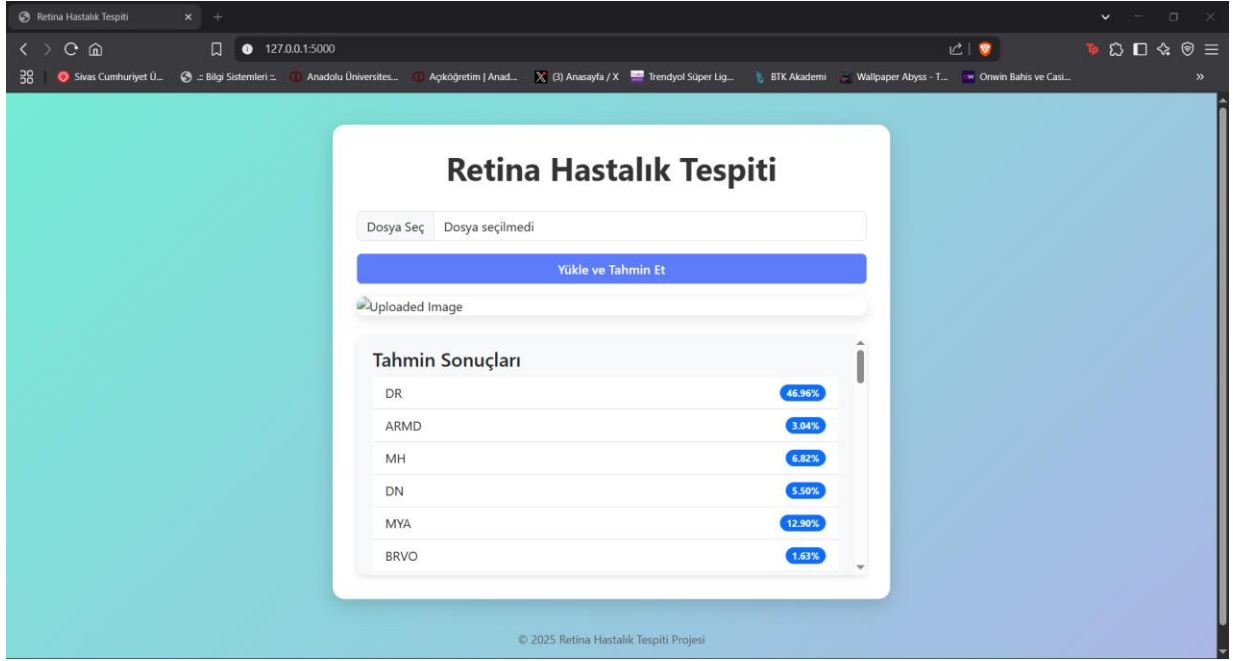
Retina Hastalık Tespiti

127.0.0.1:5000

Sivas Cumhuriyet Ü... .:: Bilgi Sistemleri :. Anadolu Üniversites... Açıköğretim | Anad... (3) Anasayfa / X Trendyol Süper Lig... BTK Akademi Wallpaper Abyss - T... Onwin Bahis ve Casi...

Retina Hastalık Tespiti

Dosya Seç Dosya seçilmedi

Yükle ve Tahmin Et

Uploaded Image

Tahmin Sonuçları

| DR | 46.96% |
|---|---|
| ARMD | 3.04% |
| MH | 6.82% |
| DN | 5.50% |
| MYA | 12.90% |
| BRVO | 1.63% |

© 2025 Retina Hastalık Tespiti Projesi